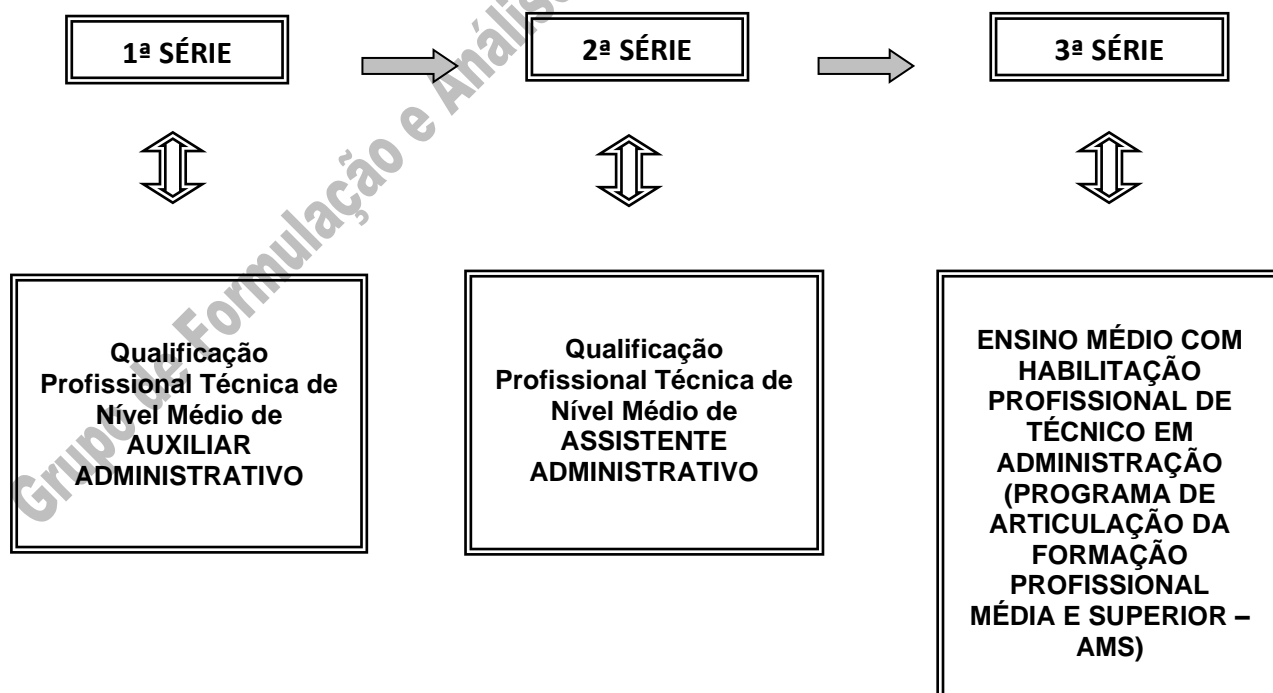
1ª SÉRIE

2ª SÉRIE

3ª SÉRIE

Qualificação Profissional Técnica de Nível Médio de AUXILIAR ADMINISTRATIVO

Qualificação Profissional Técnica de Nível Médio de ASSISTENTE ADMINISTRATIVO

ENSINO MÉDIO COM HABILITAÇÃO PROFISSIONAL DE TÉCNICO EM ADMINISTRAÇÃO (PROGRAMA DE ARTICULAÇÃO DA FORMAÇÃO PROFISSIONAL MÉDIA E SUPERIOR – AMS)

Grupo de Formulação e Análise